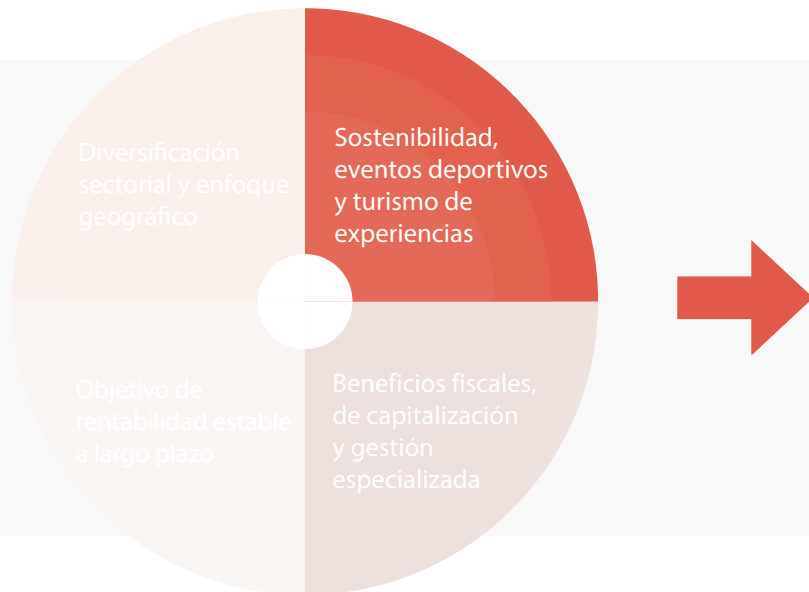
Diversificación sectorial y enfoque geográfico

Sostenibilidad, eventos deportivos y turismo de experiencias

Objetivo de rentabilidad estable a largo plazo

Beneficios fiscales, de capitalización y gestión especializada